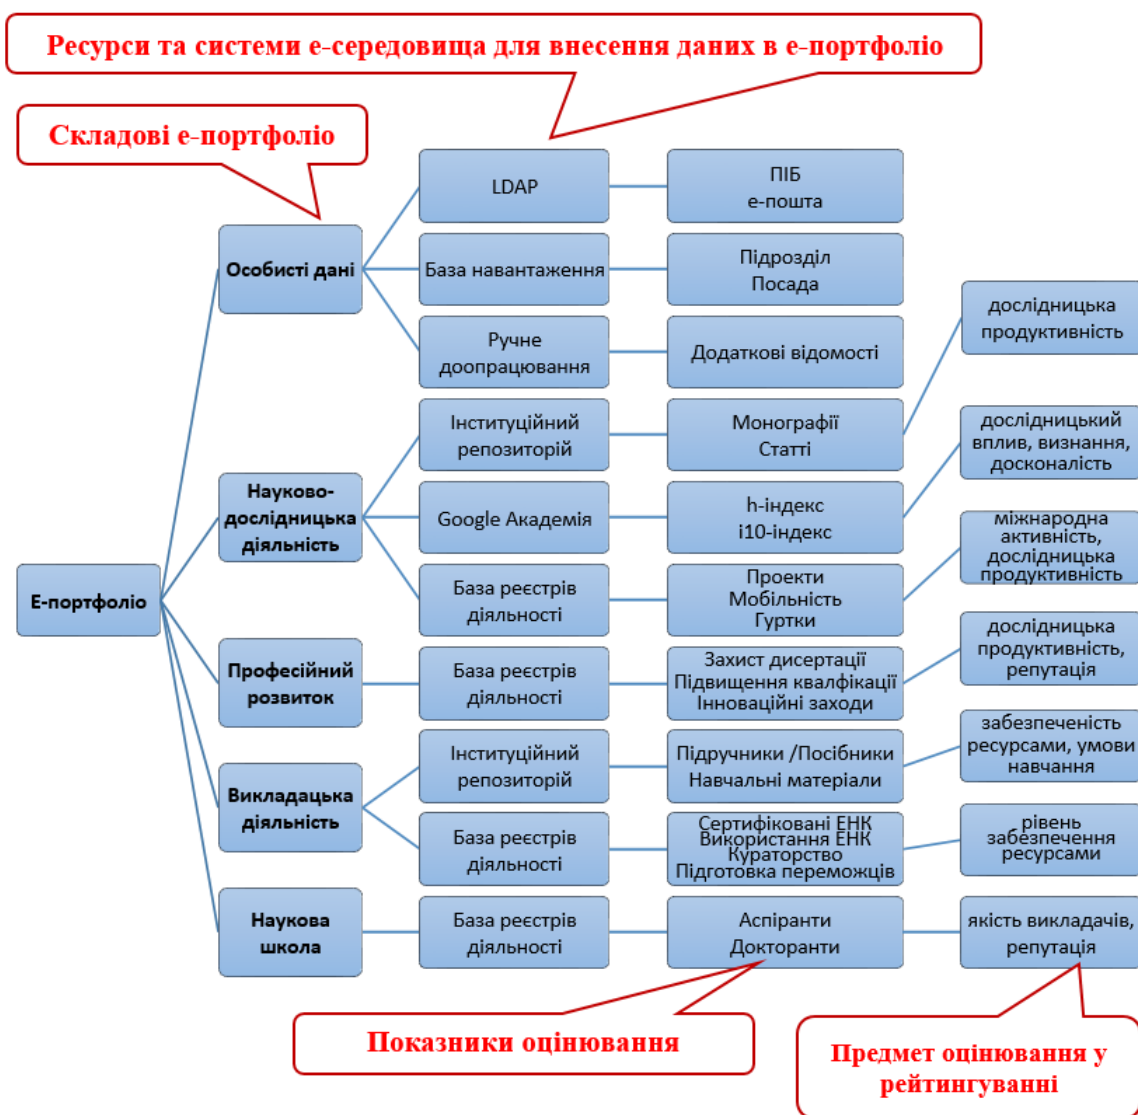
Ресурси та системи е-середовища для внесення даних в е-портфоліо

Складові е-портфоліо

Е-портфоліо

Особисті дані

LDAP

ПІБ
е-пошта

База навантаження

Підрозділ
Посада

Ручне доопрацювання

Додаткові відомості

дослідницька продуктивність

Науково-дослідницька діяльність

Інституційний репозиторій

Монографії
Статті

дослідницький вплив, визнання, досконалість

Google Академія

h-індекс
i10-індекс

міжнародна активність, дослідницька продуктивність

База реєстрів діяльності

Проекти
Мобільність
Гуртки

Професійний розвиток

База реєстрів діяльності

Захист дисертації
Підвищення кваліфікації
Інноваційні заходи

дослідницька продуктивність, репутація

Викладацька діяльність

Інституційний репозиторій

Підручники /Посібники
Навчальні матеріали

забезпеченість ресурсами, умови навчання

База реєстрів діяльності

Сертифіковані ЕНК
Використання ЕНК
Кураторство
Підготовка переможців

рівень забезпечення ресурсами

Наукова школа

База реєстрів діяльності

Аспіранти
Докторанти

якість викладачів, репутація

Показники оцінювання

Предмет оцінювання у рейтингуванні